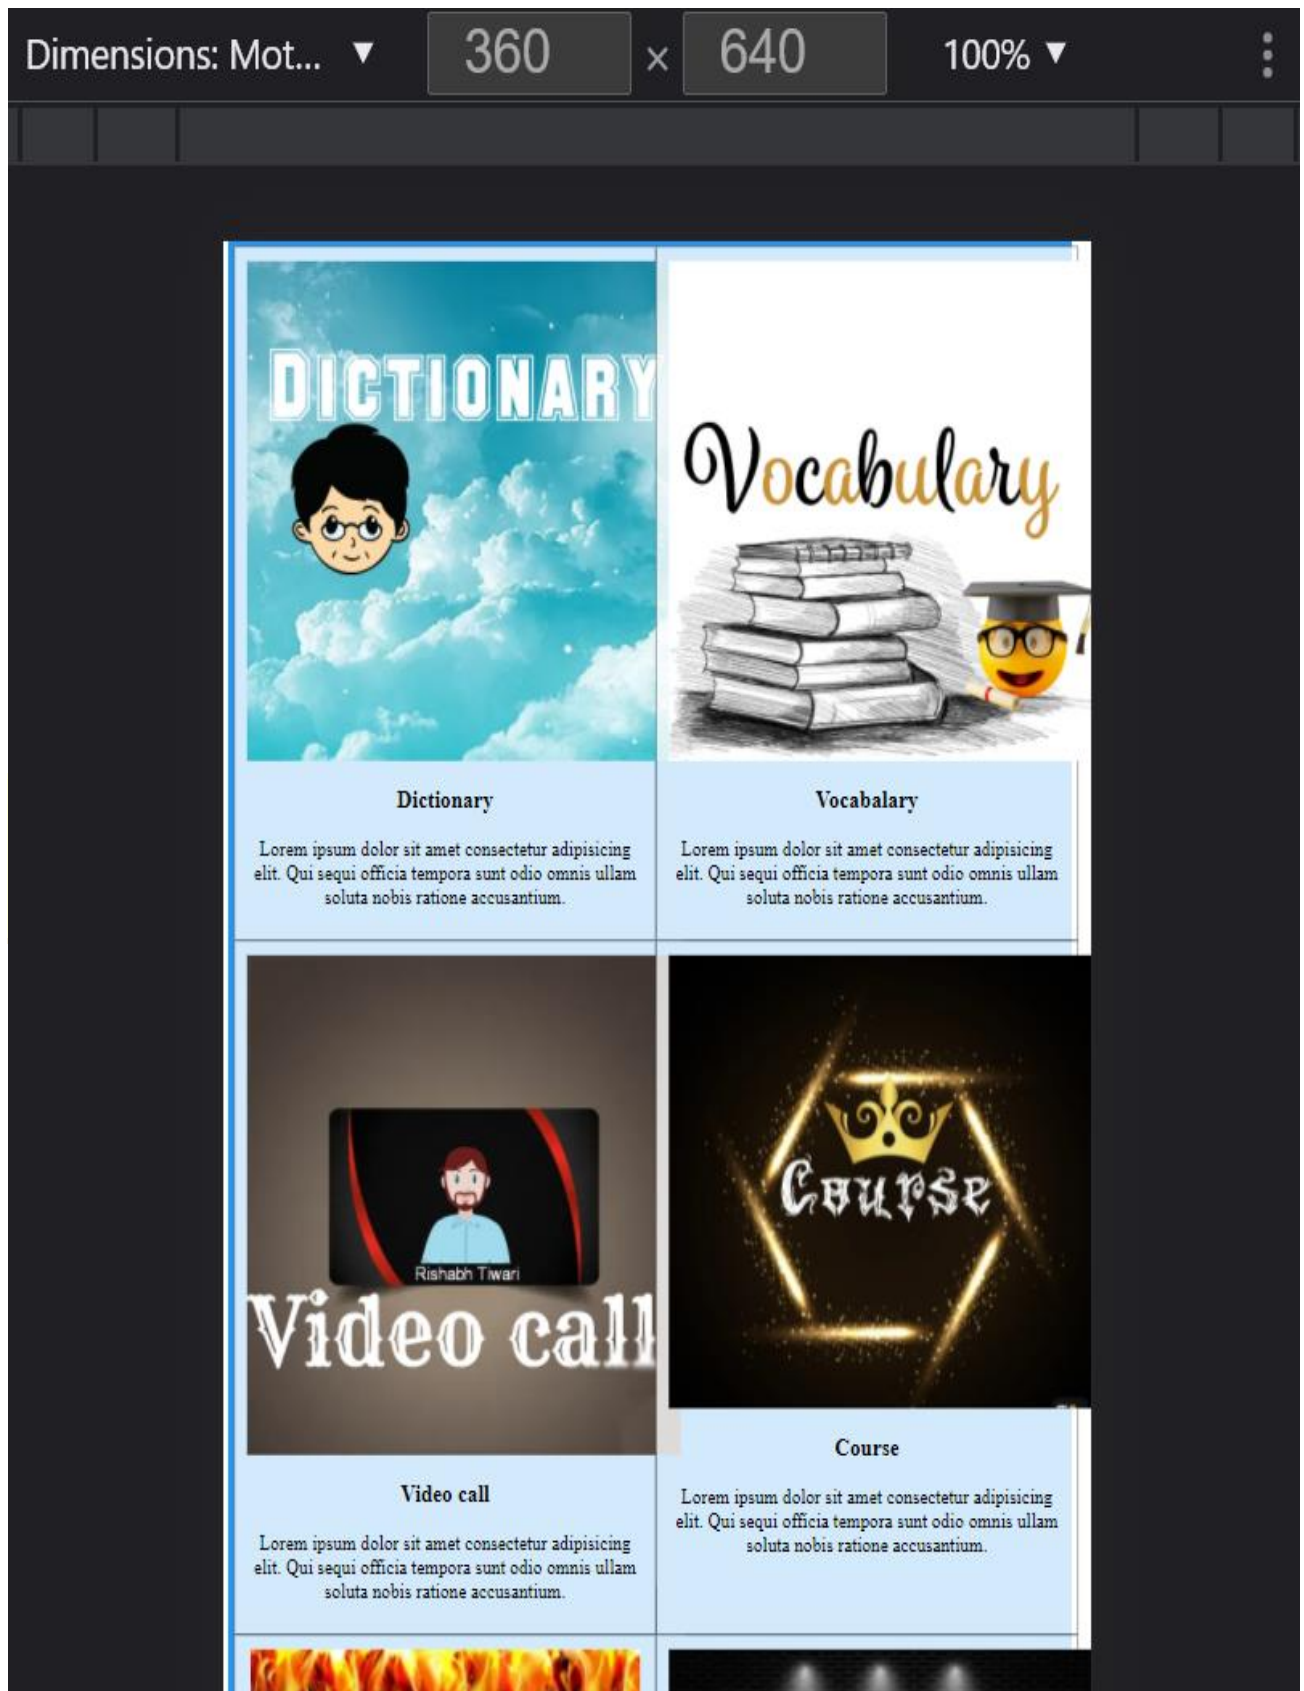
Dimensions: Mot... ▼ 360 × 640 100% ▼

DICTIONARY

Vocabulary

Dictionary

Lorem ipsum dolor sit amet consectetur adipisicing elit. Qui sequi officia tempora sunt odio omnis ullam soluta nobis ratione accusantium.

Vocabalary

Lorem ipsum dolor sit amet consectetur adipisicing elit. Qui sequi officia tempora sunt odio omnis ullam soluta nobis ratione accusantium.

Rishabh Tiwari

Video call

Course

Course

Lorem ipsum dolor sit amet consectetur adipisicing elit. Qui sequi officia tempora sunt odio omnis ullam soluta nobis ratione accusantium.

Video call

Lorem ipsum dolor sit amet consectetur adipisicing elit. Qui sequi officia tempora sunt odio omnis ullam soluta nobis ratione accusantium.